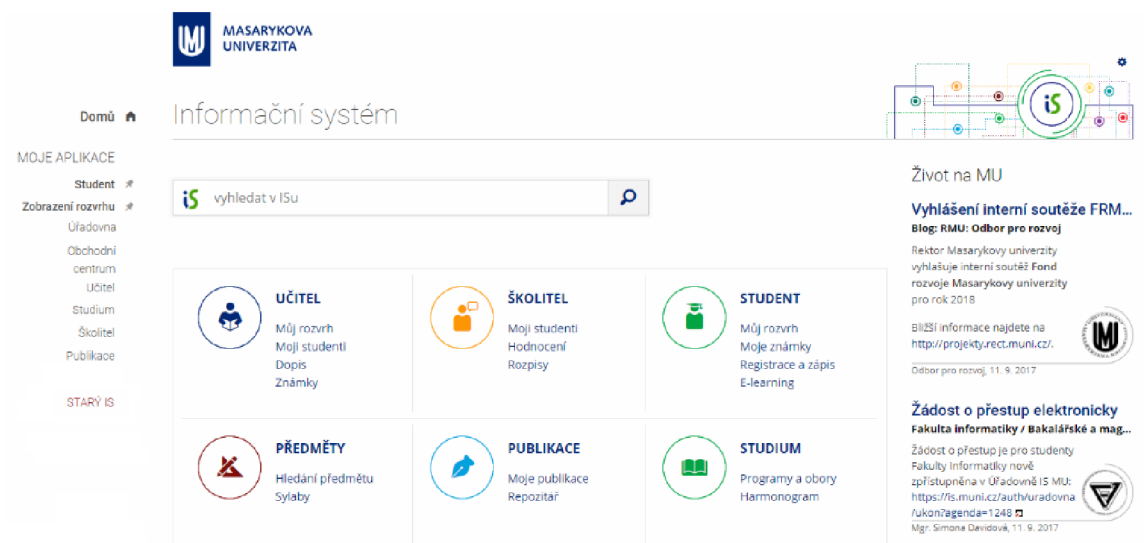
MASARYKOVA UNIVERZITA

Domů

MOJE APLIKACE

Student

Zobrazení rozvrhu

Úřadovna

Obchodní centrum

Učitel

Studium

Školitel

Publikace

STARÝ IS

Informační systém

iS vyhledat v ISu

UČITEL
Můj rozvrh
Moji studenti
Dopis
Známky

ŠKOLITEL
Moji studenti
Hodnocení
Rozpisy

STUDENT
Můj rozvrh
Moje známky
Registrace a zápis
E-learning

PŘEDMĚTY
Hledání předmětu
Sylaby

PUBLIKACE
Moje publikace
Repozitář

STUDIUM
Programy a obory
Harmonogram

iS

Život na MU

Vyhlášení interní soutěže FRM...
Blog: RMU: Odbor pro rozvoj
Rektor Masarykovy univerzity vyhlašuje interní soutěž Fond rozvoje Masarykovy univerzity pro rok 2018
Bližší informace najdete na http://projekty.rect.muni.cz/.
Odbor pro rozvoj, 11. 9. 2017

Žádost o přestup elektronicky
Fakulta informatiky / Bakalářské a mag...
Žádost o přestup je pro studenty Fakulty Informatiky nově zpřístupněna v Úřadovně IS MU: https://is.muni.cz/auth/uradovna/ukon?agenda=1248
Mgr. Simona Davidová, 11. 9. 2017